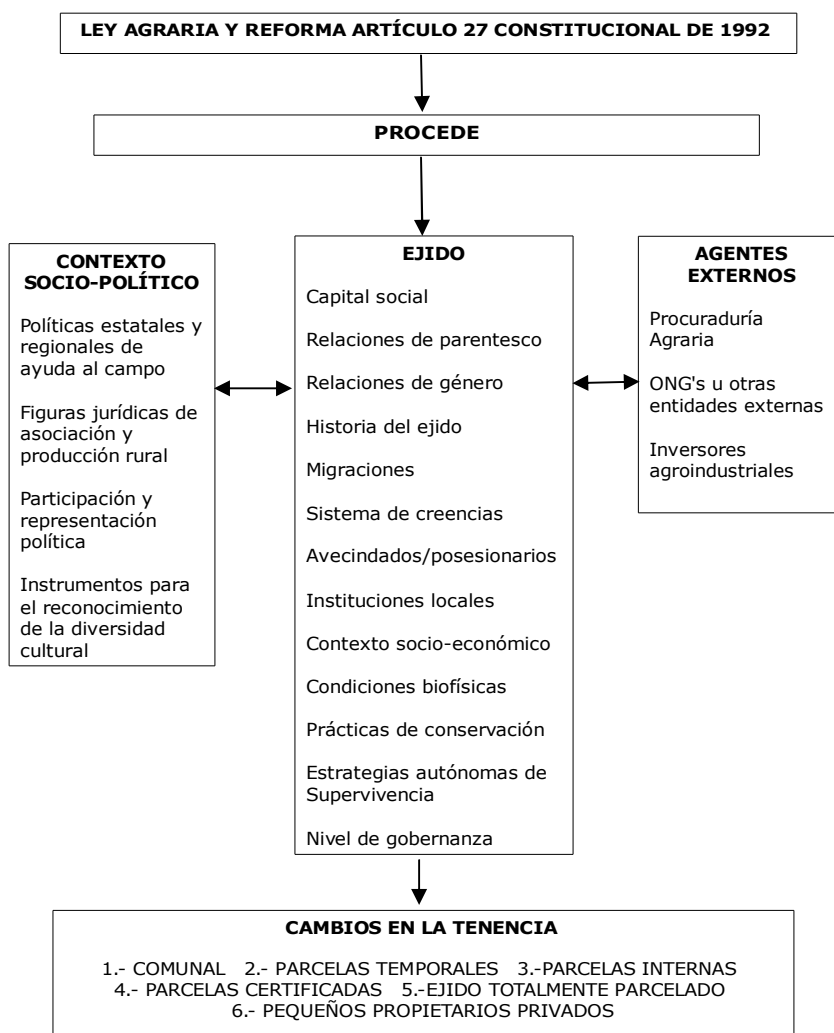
LEY AGRARIA Y REFORMA ARTÍCULO 27 CONSTITUCIONAL DE 1992

PROCEDE

CONTEXTO SOCIO-POLÍTICO

Políticas estatales y regionales de ayuda al campo

Figuras jurídicas de asociación y producción rural

Participación y representación política

Instrumentos para el reconocimiento de la diversidad cultural

EJIDO

Capital social

Relaciones de parentesco

Relaciones de género

Historia del ejido

Migraciones

Sistema de creencias

Avecindados/posesionarios

Instituciones locales

Contexto socio-económico

Condiciones biofísicas

Prácticas de conservación

Estrategias autónomas de Supervivencia

Nivel de gobernanza

AGENTES EXTERNOS

Procuraduría Agraria

ONG's u otras entidades externas

Inversores agroindustriales

CAMBIOS EN LA TENENCIA

1.- COMUNAL 2.- PARCELAS TEMPORALES 3.-PARCELAS INTERNAS 4.- PARCELAS CERTIFICADAS 5.-EJIDO TOTALMENTE PARCELADO 6.- PEQUEÑOS PROPIETARIOS PRIVADOS